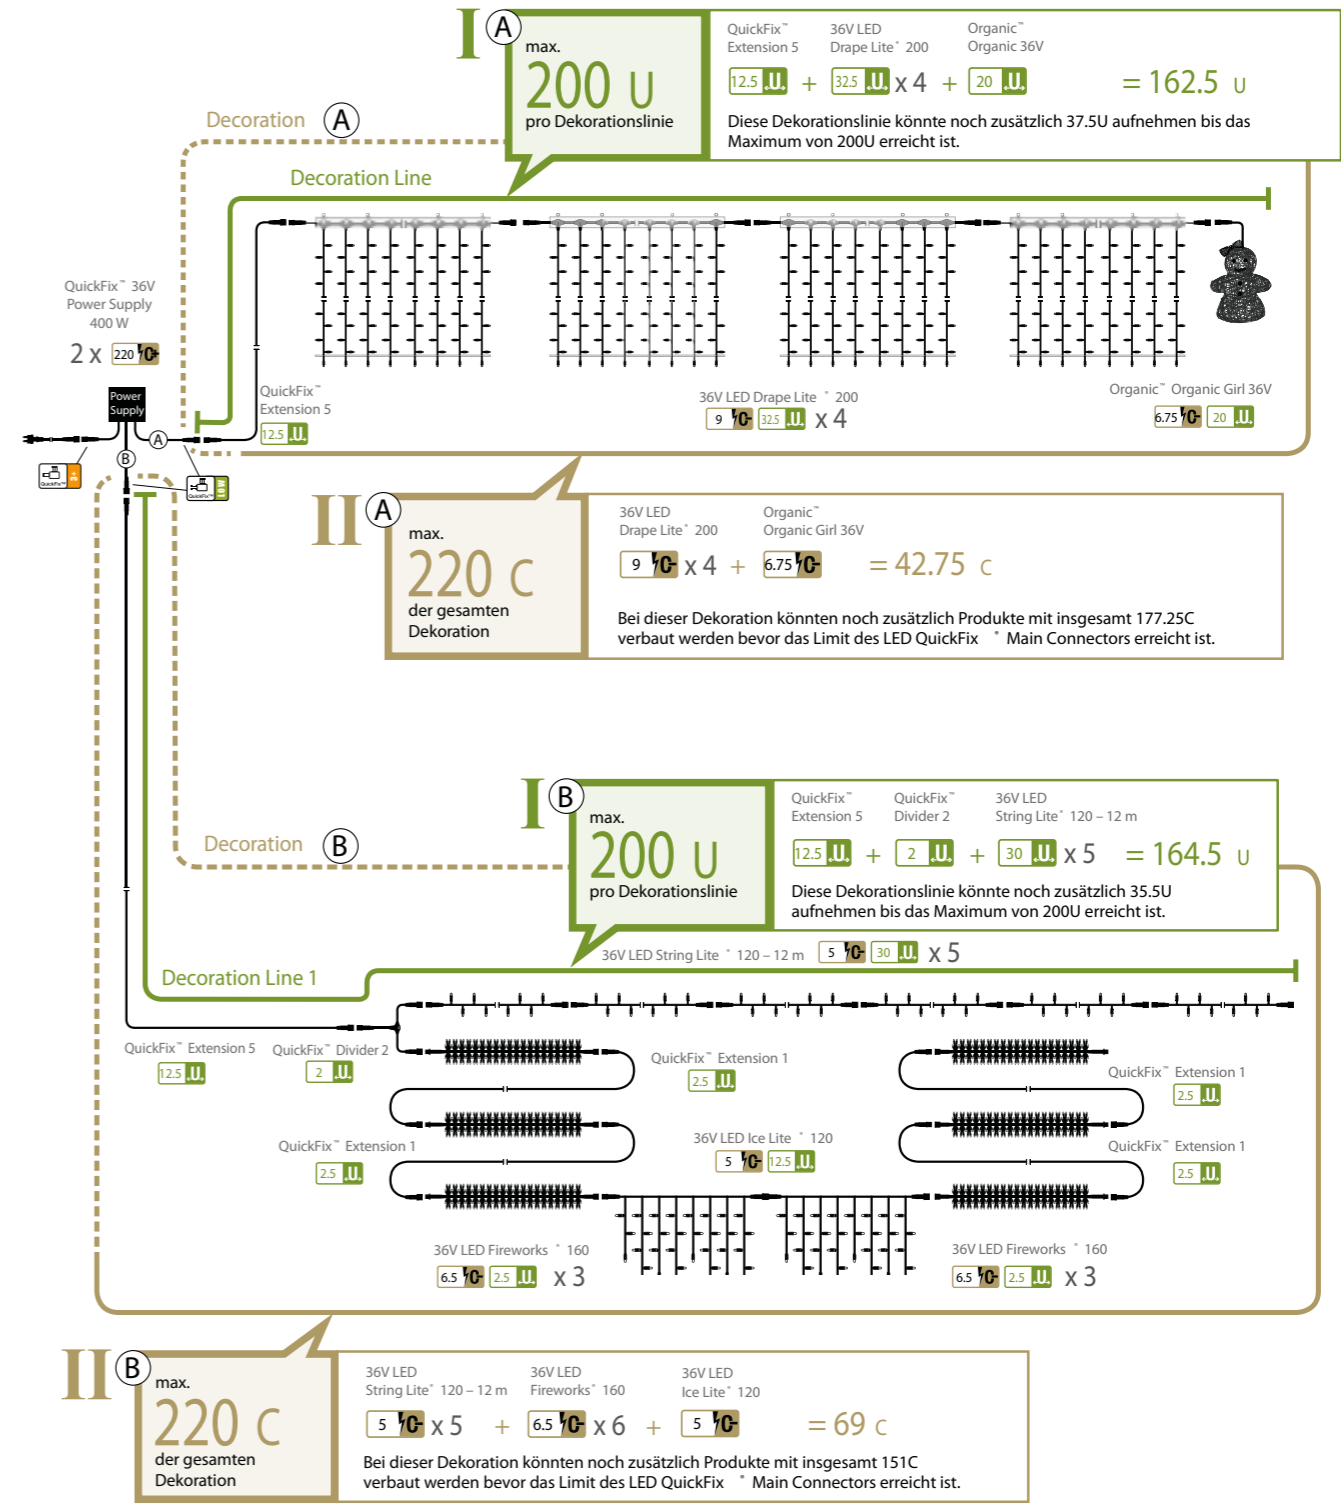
I A
max.
200 U
pro Dekorationslinie

QuickFix™ Extension 5
36V LED Drape Lite® 200
Organic™ Organic 36V

12.5 U + 32.5 U x 4 + 20 U = 162.5 U

Diese Dekorationslinie könnte noch zusätzlich 37.5U aufnehmen bis das Maximum von 200U erreicht ist.

Decoration A

Decoration Line

QuickFix™ 36V Power Supply 400 W
2 x 220 C

Power Supply

A
B

QuickFix™ Extension 5
12.5 U

36V LED Drape Lite® 200
9 C 32.5 U x 4

Organic™ Organic Girl 36V
6.75 C 20 U

II A
max.
220 C
der gesamten Dekoration

36V LED Drape Lite® 200
Organic™ Organic Girl 36V

9 C x 4 + 6.75 C = 42.75 C

Bei dieser Dekoration könnten noch zusätzlich Produkte mit insgesamt 177.25C verbaut werden bevor das Limit des LED QuickFix ® Main Connectors erreicht ist.

I B
max.
200 U
pro Dekorationslinie

QuickFix™ Extension 5
QuickFix™ Divider 2
36V LED String Lite® 120 – 12 m

12.5 U + 2 U + 30 U x 5 = 164.5 U

Diese Dekorationslinie könnte noch zusätzlich 35.5U aufnehmen bis das Maximum von 200U erreicht ist.

Decoration B

36V LED String Lite ® 120 – 12 m 5 C 30 U x 5

Decoration Line 1

QuickFix™ Extension 5
12.5 U

QuickFix™ Divider 2
2 U

QuickFix™ Extension 1
2.5 U

QuickFix™ Extension 1
2.5 U

QuickFix™ Extension 1
2.5 U

36V LED Ice Lite ® 120
5 C 12.5 U

QuickFix™ Extension 1
2.5 U

36V LED Fireworks ® 160
6.5 C 2.5 U x 3

36V LED Fireworks ® 160
6.5 C 2.5 U x 3

II B
max.
220 C
der gesamten Dekoration

36V LED String Lite® 120 – 12 m
36V LED Fireworks® 160
36V LED Ice Lite® 120

5 C x 5 + 6.5 C x 6 + 5 C = 69 C

Bei dieser Dekoration könnten noch zusätzlich Produkte mit insgesamt 151C verbaut werden bevor das Limit des LED QuickFix ® Main Connectors erreicht ist.